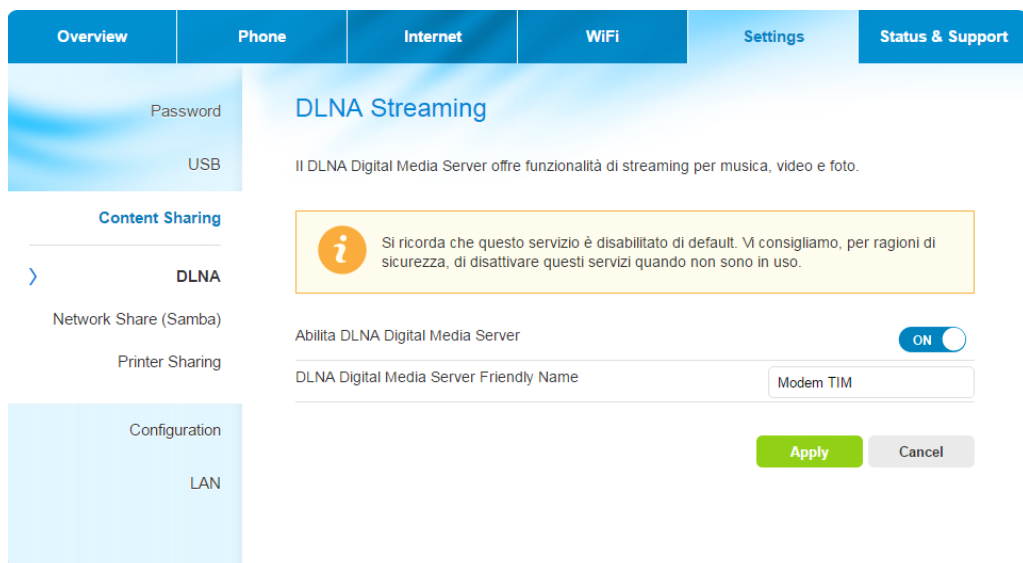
Overview | Phone | Internet | WiFi | Settings | Status & Support

Password
USB
Content Sharing
DLNA
Network Share (Samba)
Printer Sharing
Configuration
LAN

DLNA Streaming

Il DLNA Digital Media Server offre funzionalità di streaming per musica, video e foto.

i Si ricorda che questo servizio è disabilitato di default. Vi consigliamo, per ragioni di sicurezza, di disattivare questi servizi quando non sono in uso.

Abilita DLNA Digital Media Server ON

DLNA Digital Media Server Friendly Name Modem TIM

Apply Cancel